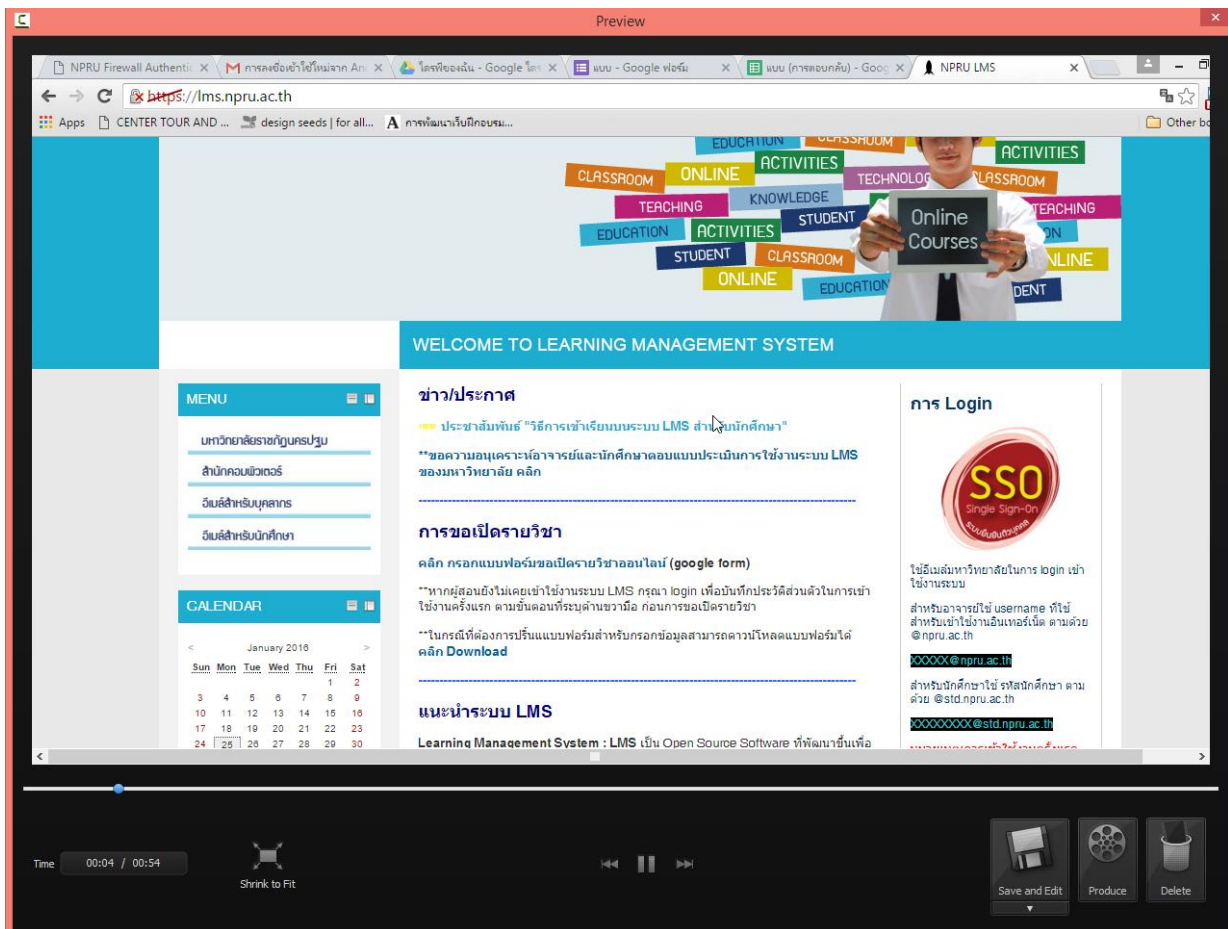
Preview

NPRU Firewall Authentic ×
การลงชื่อเข้าใช้ใหม่จาก An ×
ไดรฟ์ของฉัน - Google ไดร ×
แบบ - Google ฟอร์ม ×
แบบ (การตอบกลับ) - Goog ×
NPRU LMS ×

https://lms.npru.ac.th

Apps CENTER TOUR AND ... design seeds | for all... การพัฒนาเว็บฝึกอบรม... Other bo

EDUCATION CLASSROOM ACTIVITIES ACTIVITIES CLASSROOM ONLINE TECHNOLOG CLASSROOM KNOWLEDGE TEACHING STUDENT TEACHING EDUCATION ACTIVITIES STUDENT CLASSROOM ONLINE EDUCATION ONLINE DENT Online Courses

WELCOME TO LEARNING MANAGEMENT SYSTEM

MENU
มหาวิทยาลัยราชภัฏนครปฐม
สำนักคอมพิวเตอร์
อีเมล์สำหรับบุคลากร
อีเมล์สำหรับนักศึกษา

CALENDAR
January 2016

| Sun | Mon | Tue | Wed | Thu | Fri | Sat |
|---|---|---|---|---|---|---|
| | | | | | 1 | 2 |
| 3 | 4 | 5 | 6 | 7 | 8 | 9 |
| 10 | 11 | 12 | 13 | 14 | 15 | 16 |
| 17 | 18 | 19 | 20 | 21 | 22 | 23 |
| 24 | 25 | 26 | 27 | 28 | 29 | 30 |

ข่าว/ประกาศ

ประชาสัมพันธ์ "วิธีการเข้าเรียนแบบระบบ LMS สำหรับนักศึกษา"

**ขอความอนุเคราะห์อาจารย์และนักศึกษาตอบแบบประเมินการใช้งานระบบ LMS ของมหาวิทยาลัย คลิก

การขอเปิดรายวิชา

คลิก กรอกแบบฟอร์มขอเปิดรายวิชาออนไลน์ (google form)

**หากผู้สอนยังไม่เคยเข้าใช้งานระบบ LMS กรุณา login เพื่อบันทึกประวัติส่วนตัวในการเข้าใช้งานครั้งแรก ตามขั้นตอนที่ระบุด้านขวามือ ก่อนการขอเปิดรายวิชา

**ในกรณีที่ต้องการปริ้นแบบฟอร์มสำหรับกรอกข้อมูลสามารถดาวน์โหลดแบบฟอร์มได้ คลิก Download

แนะนำระบบ LMS

Learning Management System : LMS เป็น Open Source Software ที่พัฒนาขึ้นเพื่อ

การ Login

SSO Single Sign-On

ใช้อีเมล์มหาวิทยาลัยในการ login เข้าใช้งานระบบ

สำหรับอาจารย์ใช้ username ที่ใช้สำหรับเข้าใช้งานอินเทอร์เน็ต ตามด้วย @npru.ac.th

XXXXX@npru.ac.th

สำหรับนักศึกษาใช้ รหัสนักศึกษา ตามด้วย @std.npru.ac.th

XXXXXXXX@std.npru.ac.th

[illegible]

Time 00:04 / 00:54
Shrink to Fit
Save and Edit
Produce
Delete